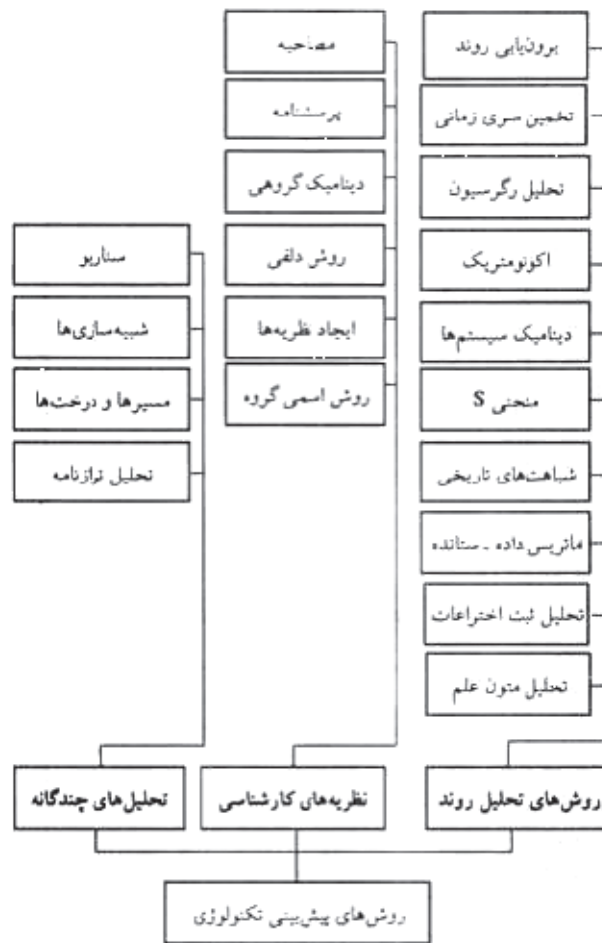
برون‌یابی روند
تخمین سری زمانی
تحلیل رگرسیون
اکونومتریک
دینامیک سیستم‌ها
منحنی S
شباهت‌های تاریخی
ماتریس داده ـ ستانده
تحلیل ثبت اختراعات
تحلیل متون علم

مصاحبه
پرسشنامه
دینامیک گروهی
روش دلفی
ایجاد نظریه‌ها
روش اسمی گروه

سناریو
شبیه‌سازی‌ها
مسیرها و درخت‌ها
تحلیل ترازنامه

روش‌های تحلیل روند
نظریه‌های کارشناسی
تحلیل‌های چندگانه

روش‌های پیش‌بینی تکنولوژی